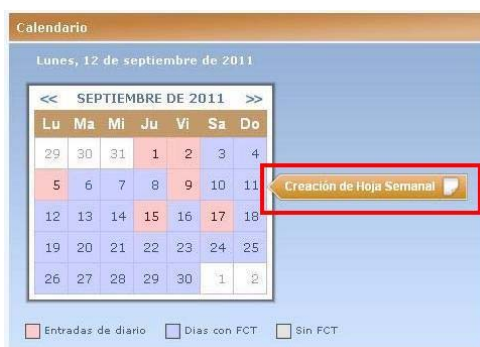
Calendario

Lunes, 12 de septiembre de 2011

<< SEPTIEMBRE DE 2011 >>

| Lu | Ma | Mi | Ju | Vi | Sa | Do |
|---|---|---|---|---|---|---|
| 29 | 30 | 31 | 1 | 2 | 3 | 4 |
| 5 | 6 | 7 | 8 | 9 | 10 | 11 |
| 12 | 13 | 14 | 15 | 16 | 17 | 18 |
| 19 | 20 | 21 | 22 | 23 | 24 | 25 |
| 26 | 27 | 28 | 29 | 30 | 1 | 2 |

Creación de Hoja Semanal

Entradas de diario Dias con FCT Sin FCT